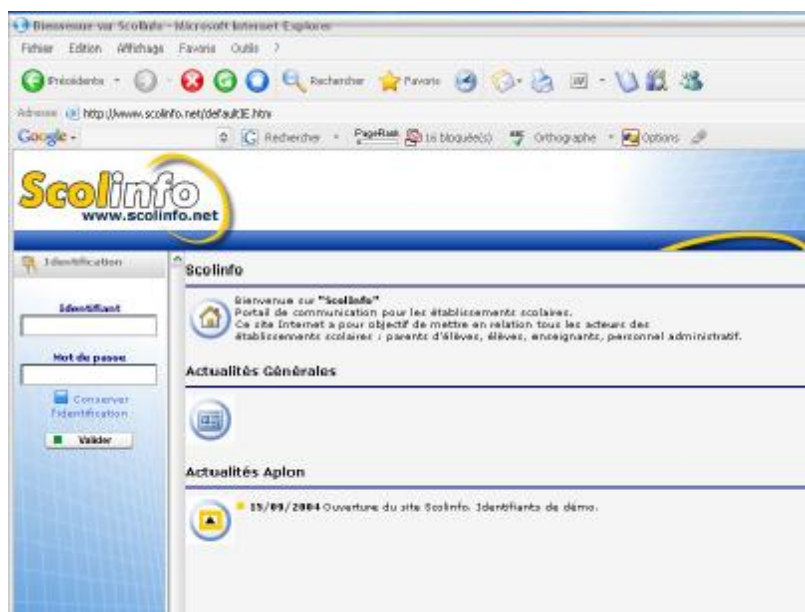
Bienvenue sur Scolinfo - Microsoft Internet Explorer

Fichier Edition Affichage Favoris Outils ?

Précédente Rechercher Favoris

Adresse http://www.scolinfo.net/defaultIE.htm

Google - Rechercher PageRank 16 bloqué(s) Orthographe Options

Scolinfo
www.scolinfo.net

Identification

Identifiant

Mot de passe

Conserver l'identification

Valider

Scolinfo

Bienvenue sur "Scolinfo"
Portail de communication pour les établissements scolaires.
Ce site Internet a pour objectif de mettre en relation tous les acteurs des établissements scolaires : parents d'élèves, élèves, enseignants, personnel administratif.

Actualités Générales

Actualités Aplon

15/09/2004 Ouverture du site Scolinfo. Identifiants de démo.